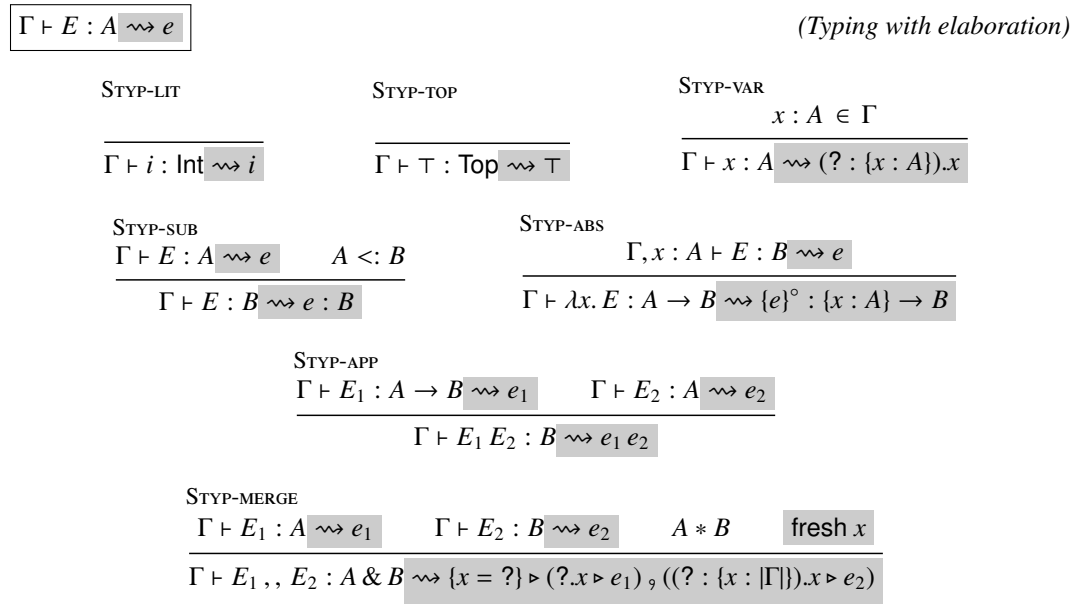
$\Gamma \vdash E : A \rightsquigarrow e$

*(Typing with elaboration)*

STYP-LIT

$$\frac{}{\Gamma \vdash i : \mathsf{Int} \rightsquigarrow i}$$

STYP-TOP

$$\frac{}{\Gamma \vdash \top : \mathsf{Top} \rightsquigarrow \top}$$

STYP-VAR

$$\frac{x : A \in \Gamma}{\Gamma \vdash x : A \rightsquigarrow (? : \{x : A\}).x}$$

STYP-SUB

$$\frac{\Gamma \vdash E : A \rightsquigarrow e \qquad A <: B}{\Gamma \vdash E : B \rightsquigarrow e : B}$$

STYP-ABS

$$\frac{\Gamma, x : A \vdash E : B \rightsquigarrow e}{\Gamma \vdash \lambda x.\, E : A \to B \rightsquigarrow \{e\}^\circ : \{x : A\} \to B}$$

STYP-APP

$$\frac{\Gamma \vdash E_1 : A \to B \rightsquigarrow e_1 \qquad \Gamma \vdash E_2 : A \rightsquigarrow e_2}{\Gamma \vdash E_1\, E_2 : B \rightsquigarrow e_1\, e_2}$$

STYP-MERGE

$$\frac{\Gamma \vdash E_1 : A \rightsquigarrow e_1 \qquad \Gamma \vdash E_2 : B \rightsquigarrow e_2 \qquad A * B \qquad \text{fresh } x}{\Gamma \vdash E_1 \,,, \, E_2 : A \,\&\, B \rightsquigarrow \{x = ?\} \triangleright (?.x \triangleright e_1) \,,\, ((? : \{x : |\Gamma|\}).x \triangleright e_2)}$$